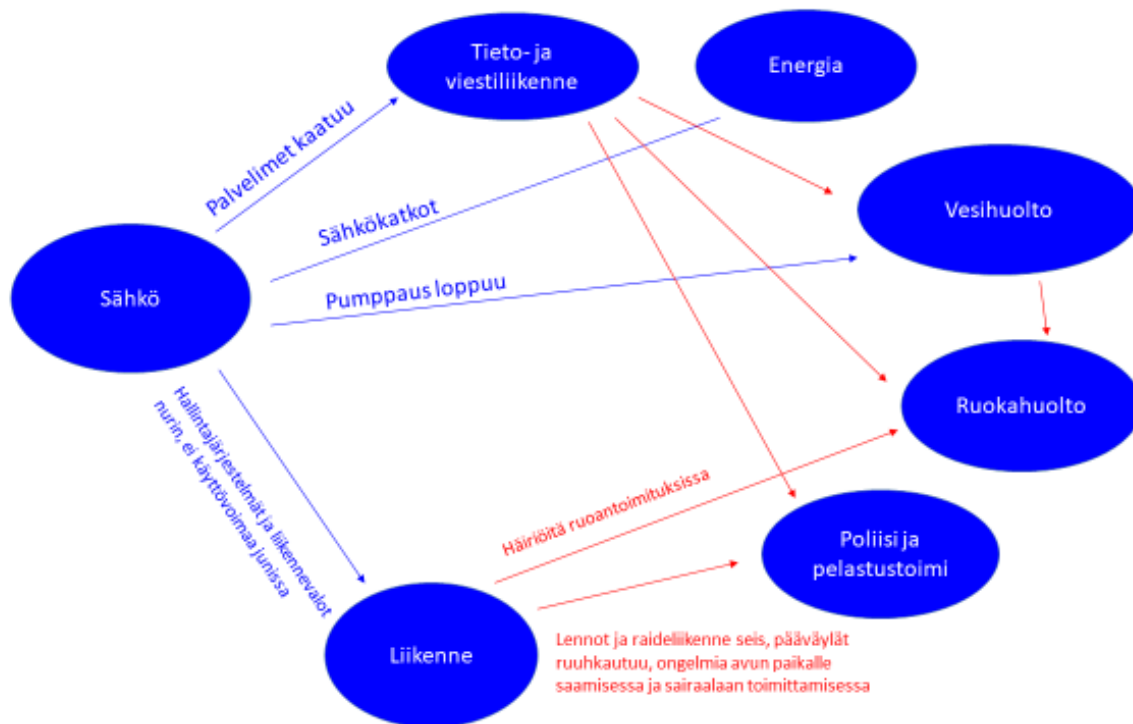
Tieto- ja viestiliikenne

Energia

Palvelimet kaatuu

Sähkökatkot

Vesihuolto

Sähkö

Pumppaus loppuu

Ruokahuolto

Hallintajärjestelmät ja liikennevalot nurin, ei käyttövoimaa junissa

Häiriöitä ruoantoimituksissa

Poliisi ja pelastustoimi

Liikenne

Lennot ja raideliikenne seis, pääväylät ruuhkautuu, ongelmia avun paikalle saamisessa ja sairaalaan toimittamisessa